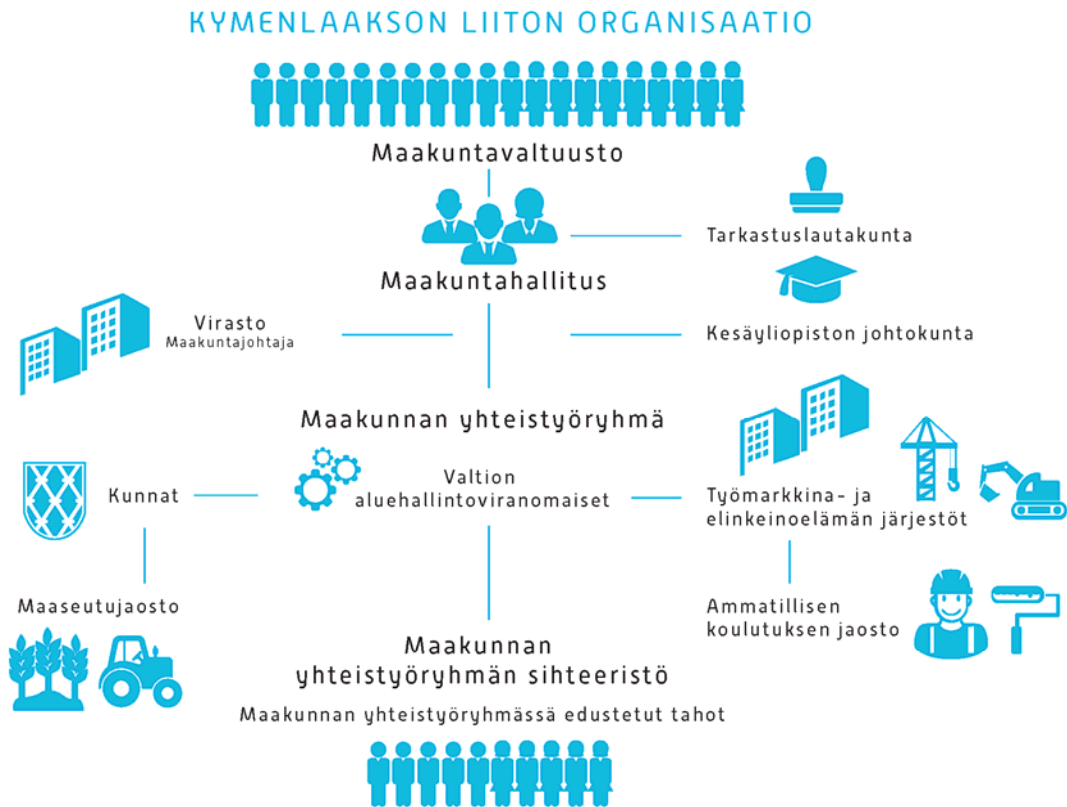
KYMENLAAKSON LIITON ORGANISAATIO

Maakuntavaltuusto

Tarkastuslautakunta

Maakuntahallitus

Virasto
Maakuntajohtaja

Kesäyliopiston johtokunta

Maakunnan yhteistyöryhmä

Kunnat

Valtion aluehallintoviranomaiset

Työmarkkina- ja elinkeinoelämän järjestöt

Maaseutujaosto

Ammatillisen koulutuksen jaosto

Maakunnan yhteistyöryhmän sihteeristö

Maakunnan yhteistyöryhmässä edustetut tahot